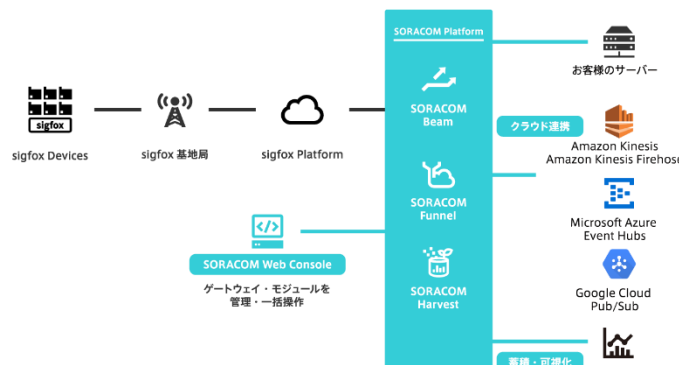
SORACOM Platform

sigfox

sigfox Devices

sigfox 基地局

sigfox Platform

SORACOM Beam

SORACOM Funnel

SORACOM Harvest

SORACOM Web Console

ゲートウェイ・モジュールを管理・一括操作

お客様のサーバー

クラウド連携

Amazon Kinesis
Amazon Kinesis Firehose

Microsoft Azure
Event Hubs

Google Cloud
Pub/Sub

蓄積・可視化